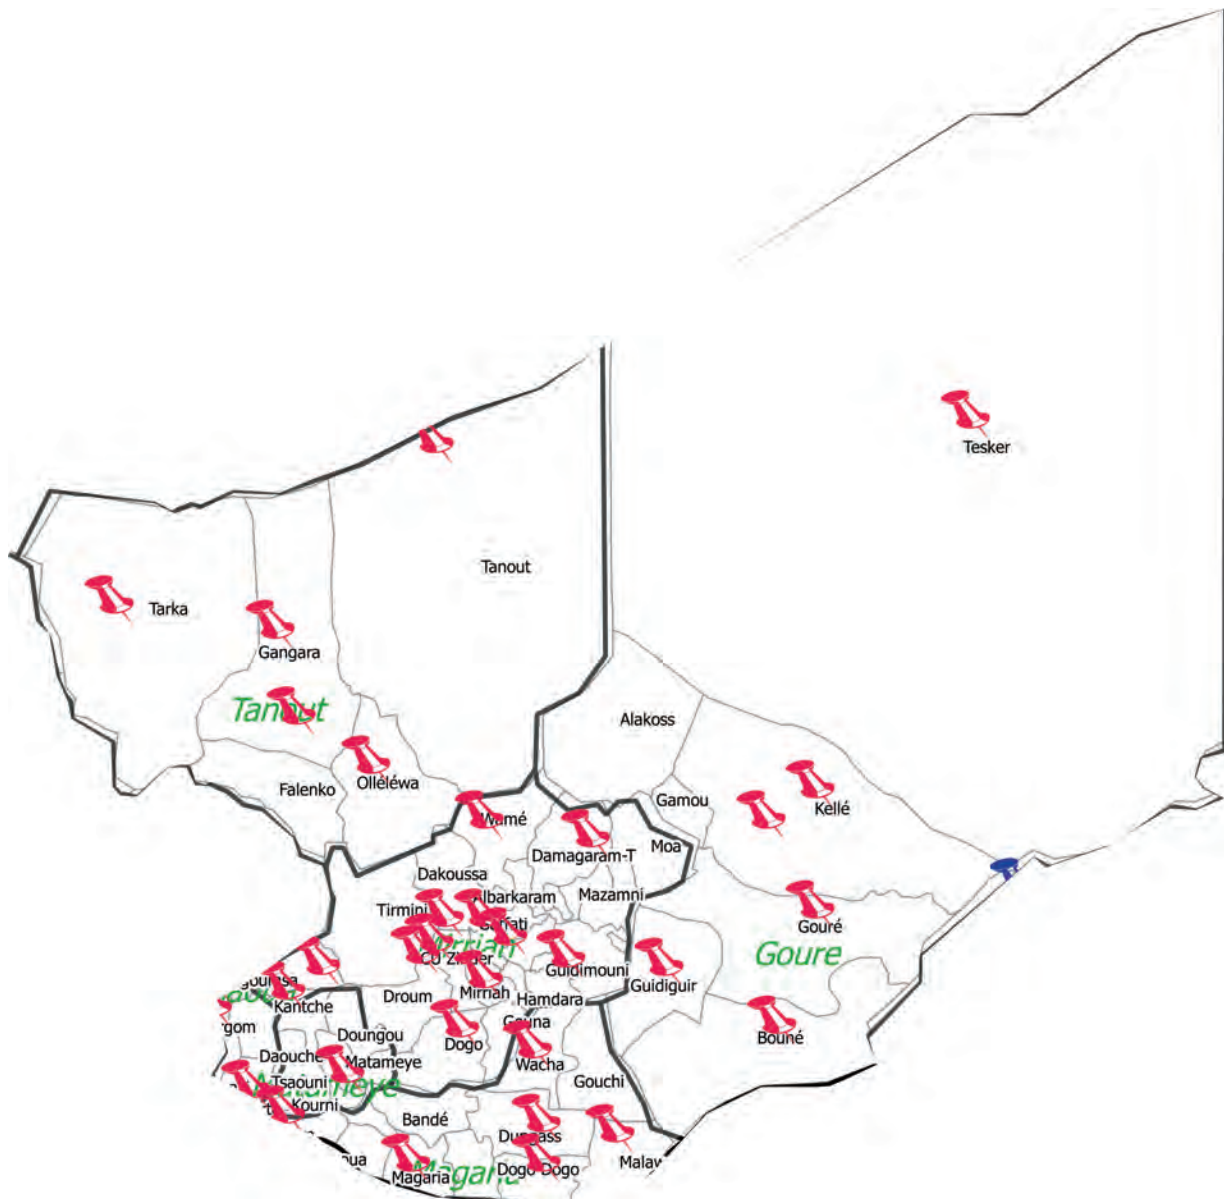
Tesker

Tanout

Tarka

Gangara

Tanout

Alakoss

Falenko

Olléléwa

Gamou

Kellé

Wamé

Damagaram-T

Moa

Dakoussa

Albarkaram

Mazamni

Tirmini

Zermou

Mirriah

CU Zinder

Guidimouni

Gouré

Goure

Goudoumaria

Kantche

Droum

Mirriah

Hamdara

Guidiguir

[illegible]gom

Doungou

Gouna

Bouné

Daouche

Matameye

Dogo

Wacha

Tsaouni

Matameye

Kourni

Gouchi

Bandé

Dungass

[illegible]oua

Magaria

Magaria

Dogo Dogo

Malaw